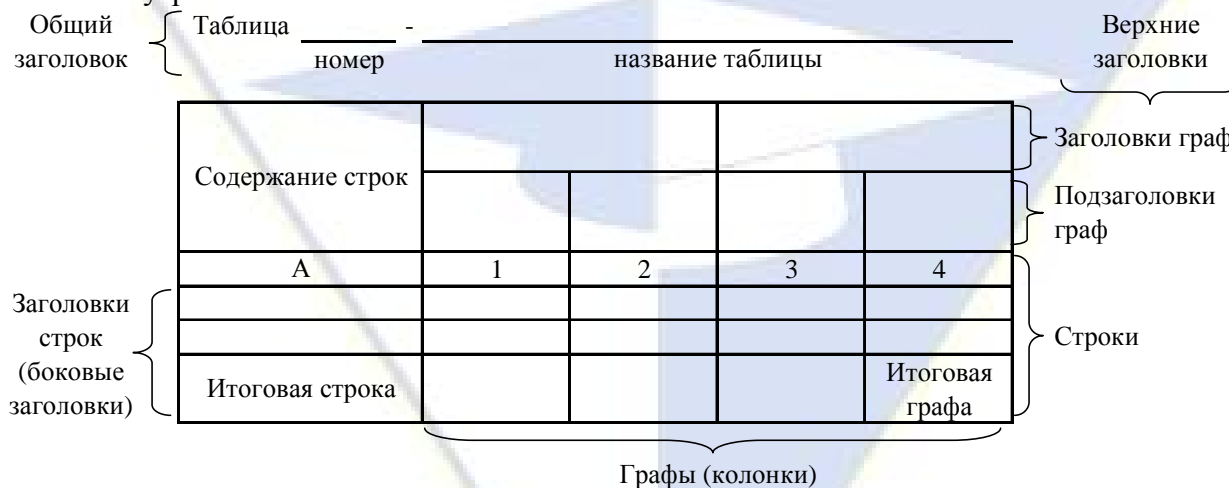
Общий заголовок

Таблица ______ - ______________________

номер

название таблицы

Верхние заголовки

| Содержание строк | | | | |
|---|---|---|---|---|
| | | | | |
| А | 1 | 2 | 3 | 4 |
| | | | | |
| | | | | |
| Итоговая строка | | | | Итоговая графа |

Заголовки граф

Подзаголовки граф

Строки

Заголовки строк (боковые заголовки)

Графы (колонки)